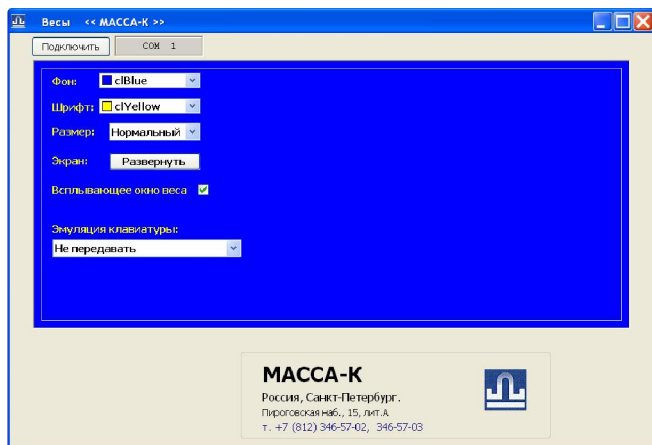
Весы << МАССА-К >>

Подключить COM 1

Фон: clBlue

Шрифт: clYellow

Размер: Нормальный

Экран: Развернуть

Всплывающее окно веса

Эмуляция клавиатуры:

Не передавать

МАССА-К

Россия, Санкт-Петербург.

Пироговская наб., 15, лит.А

т. +7 (812) 346-57-02, 346-57-03